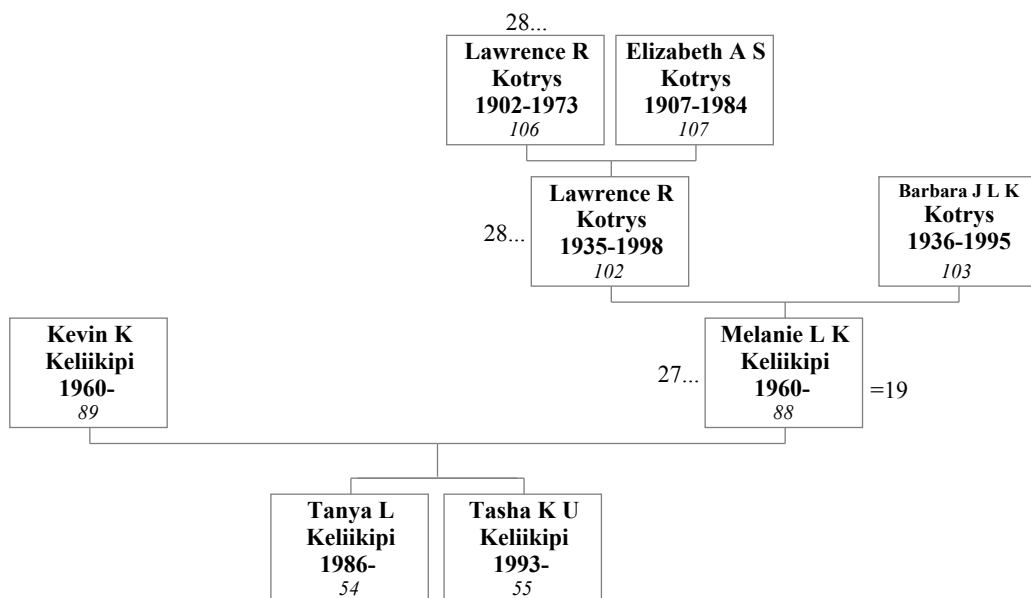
28...

Lawrence R Kotrys 1902-1973 *106*

Elizabeth A S Kotrys 1907-1984 *107*

28...

Lawrence R Kotrys 1935-1998 *102*

Barbara J L K Kotrys 1936-1995 *103*

Kevin K Keliikipi 1960- *89*

27...

Melanie L K Keliikipi 1960- *88*

=19

Tanya L Keliikipi 1986- *54*

Tasha K U Keliikipi 1993- *55*